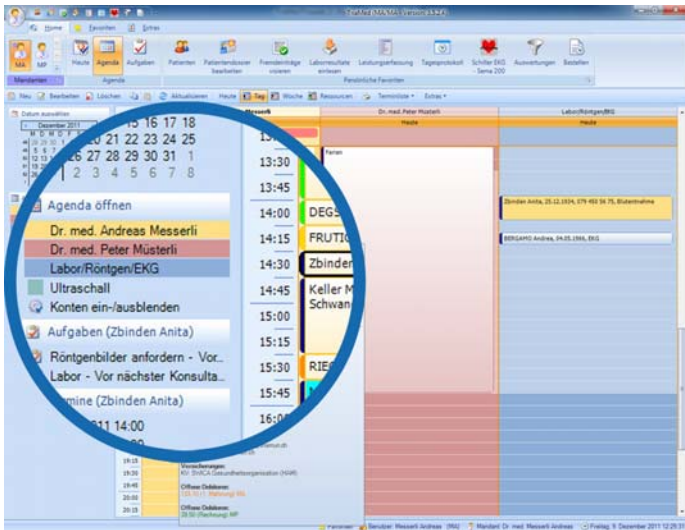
TriaMed MMMM Version 11.2.6

Home Favoriten Extras

MA MP Heute Agenda Aufgaben Patienten Patientendossier bearbeiten Fremdeinträge visieren Laborresultate einlesen Leistungserfassung Tagesprotokoll Schiller EKG - Sema 200 Auswertungen Bestellen

Mandanten Agenda Persönliche Favoriten

Neu Bearbeiten Löschen Aktualisieren Heute Tag Woche Ressourcen Terminliste Extras

Datum auswählen

Dezember 2011

15 16 17 18
20 21 22 23 24 25
26 27 28 29 30 31 1
2 3 4 5 6 7 8

Agenda öffnen
Dr. med. Andreas Messerli
Dr. med. Peter Müsterli
Labor/Röntgen/EKG
Ultraschall
Konten ein-/ausblenden

Aufgaben (Zbinden Anita)
Röntgenbilder anfordern - Vor...
Labor - Vor nächster Konsulta...

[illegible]mine (Zbinden Anita)
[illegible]11 14:00

Messerli | Dr. med. Peter Müsterli | Labor/Röntgen/EKG
Heute | Heute

13:30
13:45
14:00 DEGS
14:15 FRUTI
14:30 Zbinden
14:45 Keller M Schwan
15:00
15:15
15:30 RIE
15:45
16:00

Ferien

Zbinden Anita, 25.12.1934, 079 493 56 75, Blutentnahme

BERGAMO Andrea, 04.05.1966, EKG

19:15
19:30
19:45
20:00
20:15

Vorsorgungen:
KV: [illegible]

Offene Debitoren:
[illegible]

Offene Debitoren:
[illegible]

Benutzer: Messerli Andreas (MA) Mandant: Dr. med. Messerli Andreas Freitag, 9. Dezember 2011 12:29:31